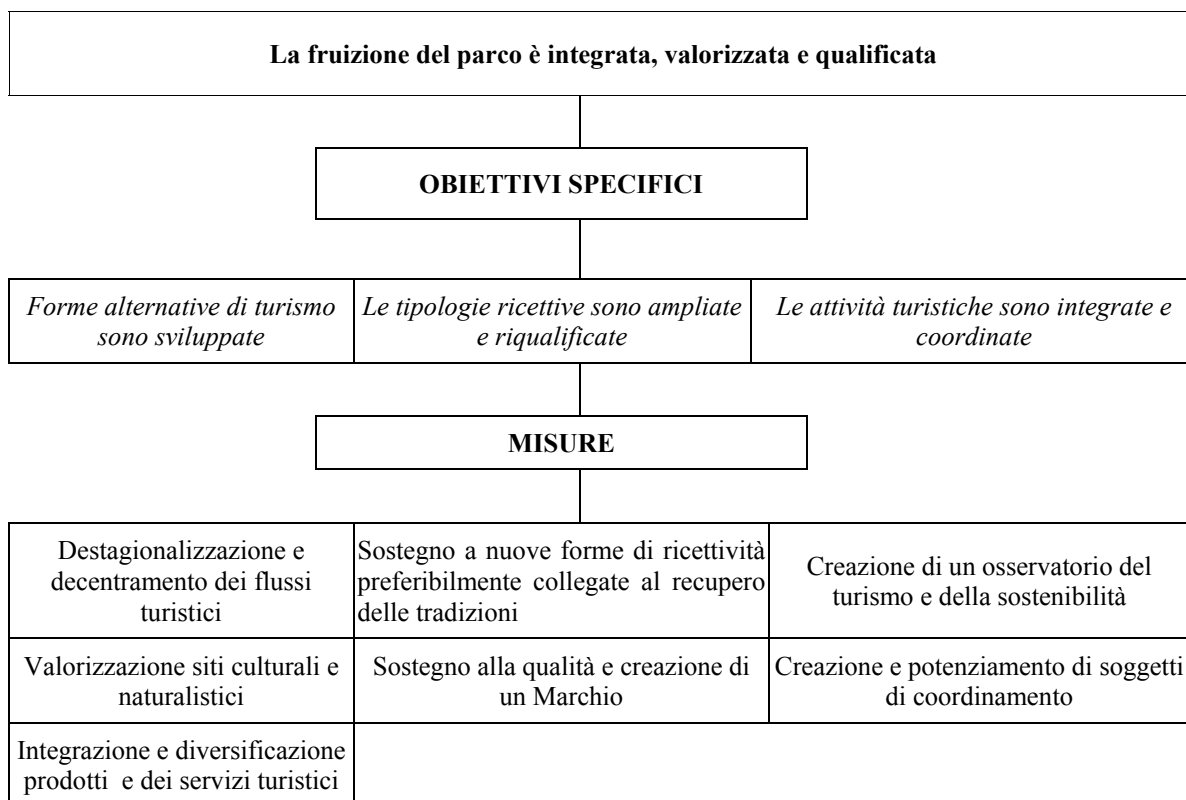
**La fruizione del parco è integrata, valorizzata e qualificata**

**OBIETTIVI SPECIFICI**

| *Forme alternative di turismo sono sviluppate* | *Le tipologie ricettive sono ampliate e riqualificate* | *Le attività turistiche sono integrate e coordinate* |
|---|---|---|

**MISURE**

| | | |
|---|---|---|
| Destagionalizzazione e decentramento dei flussi turistici | Sostegno a nuove forme di ricettività preferibilmente collegate al recupero delle tradizioni | Creazione di un osservatorio del turismo e della sostenibilità |
| Valorizzazione siti culturali e naturalistici | Sostegno alla qualità e creazione di un Marchio | Creazione e potenziamento di soggetti di coordinamento |
| Integrazione e diversificazione prodotti e dei servizi turistici | | |